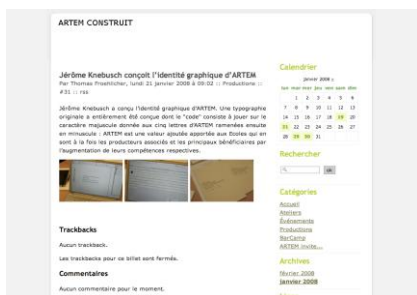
ARTEM CONSTRUIT

Jérôme Knebusch conçoit l'identité graphique d'ARTEM

Par Thomas Froehlicher, lundi 21 janvier 2008 à 09:02 :: Productions :: #31 :: rss

Jérôme Knebusch a conçu l'identité graphique d'ARTEM. Une typographie originale a entièrement été conçue dont le "code" consiste à jouer sur le caractère majuscule donnée aux cinq lettres d'ARTEM ramenées ensuite en minuscule : ARTEM est une valeur ajoutée apportée aux Ecoles qui en sont à la fois les producteurs associés et les principaux bénéficiaires par l'augmentation de leurs compétences respectives.

Trackbacks

Aucun trackback.

Les trackbacks pour ce billet sont fermés.

Commentaires

Aucun commentaire pour le moment.

Calendrier

janvier 2008

| lun | mar | mer | jeu | ven | sam | dim |
|---|---|---|---|---|---|---|
| | 1 | 2 | 3 | 4 | 5 | 6 |
| 7 | 8 | 9 | 10 | 11 | 12 | 13 |
| 14 | 15 | 16 | 17 | 18 | 19 | 20 |
| 21 | 22 | 23 | 24 | 25 | 26 | 27 |
| 28 | 29 | 30 | 31 | | | |

Rechercher

ok

Catégories

Accueil
Ateliers
Evénements
Productions
BarCamp
ARTEM invite...

Archives

février 2008
janvier 2008